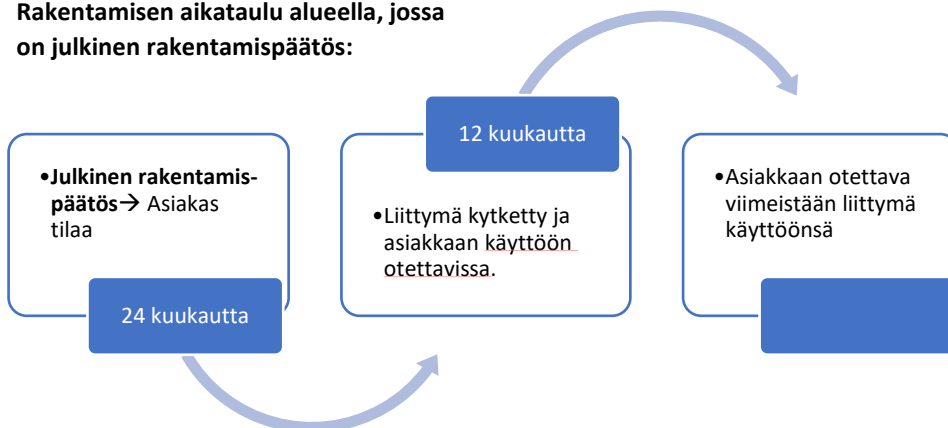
Rakentamisen aikataulu alueella, jossa on julkinen rakentamispäätös:

•Julkinen rakentamispäätös→ Asiakas tilaa

24 kuukautta

12 kuukautta

•Liittymä kytketty ja asiakkaan käyttöön otettavissa.

•Asiakkaan otettava viimeistään liittymä käyttöönsä